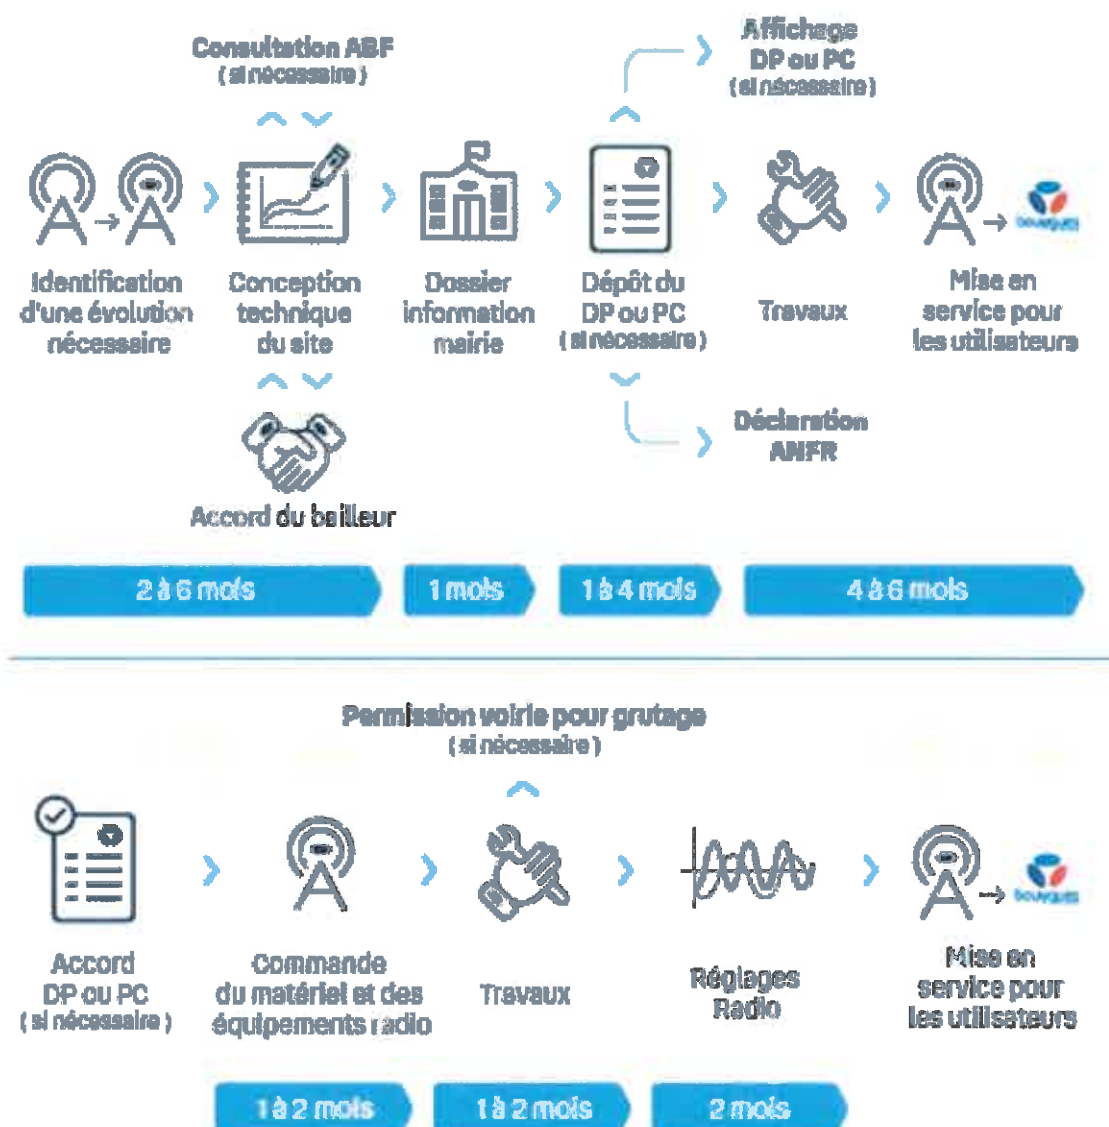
Consultation ABF
( si nécessaire )

Affichage
DP ou PC
( si nécessaire )

Identification d'une évolution nécessaire

Conception technique du site

Dossier information mairie

Dépôt du DP ou PC
( si nécessaire )

Travaux

Mise en service pour les utilisateurs

bouygues

Déclaration ANFR

Accord du bailleur

2 à 6 mois

1 mois

1 à 4 mois

4 à 6 mois

Permission voirie pour grutage
( si nécessaire )

Accord DP ou PC
( si nécessaire )

Commande du matériel et des équipements radio

Travaux

Réglages Radio

Mise en service pour les utilisateurs

bouygues

1 à 2 mois

1 à 2 mois

2 mois